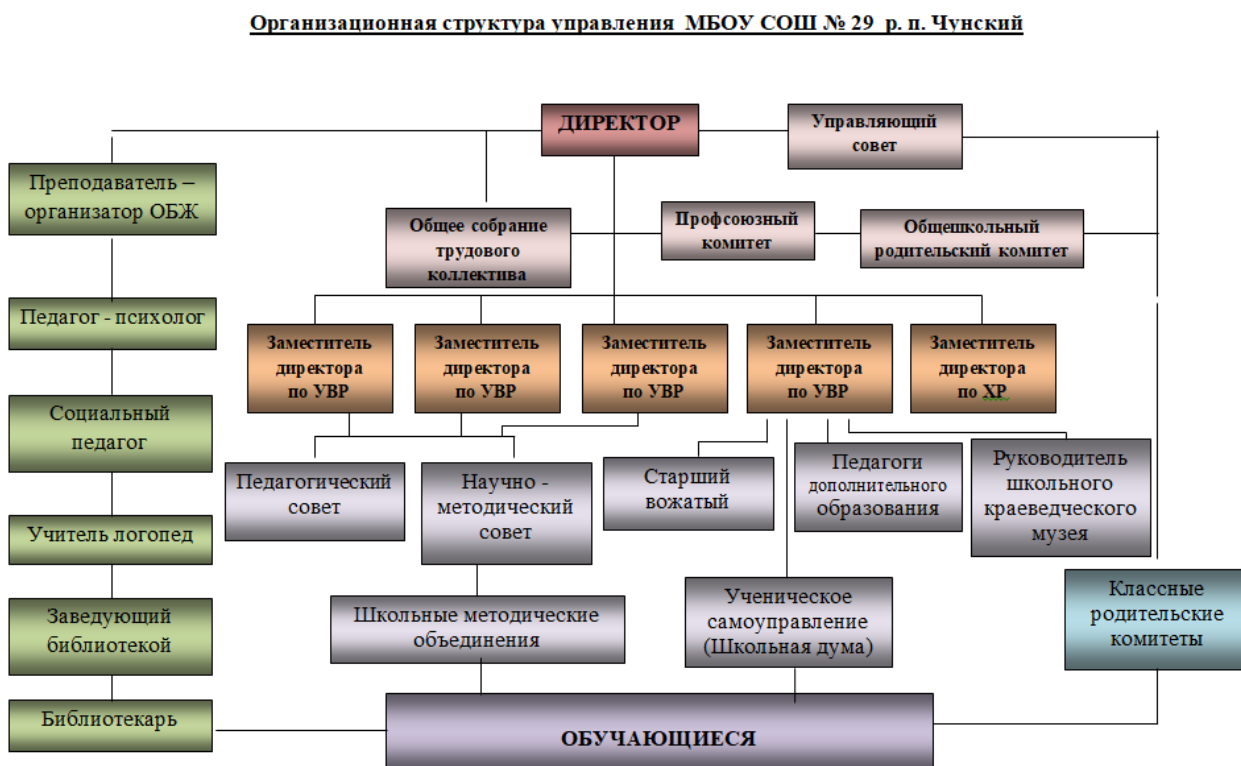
Организационная структура управления МБОУ СОШ № 29 р. п. Чунский

ДИРЕКТОР

Управляющий совет

Преподаватель – организатор ОБЖ

Общее собрание трудового коллектива

Профсоюзный комитет

Общешкольный родительский комитет

Педагог - психолог

Заместитель директора по УВР

Заместитель директора по УВР

Заместитель директора по УВР

Заместитель директора по УВР

Заместитель директора по ХР

Социальный педагог

Педагогический совет

Научно - методический совет

Старший вожатый

Педагоги дополнительного образования

Руководитель школьного краеведческого музея

Учитель логопед

Заведующий библиотекой

Школьные методические объединения

Ученическое самоуправление (Школьная дума)

Классные родительские комитеты

Библиотекарь

ОБУЧАЮЩИЕСЯ